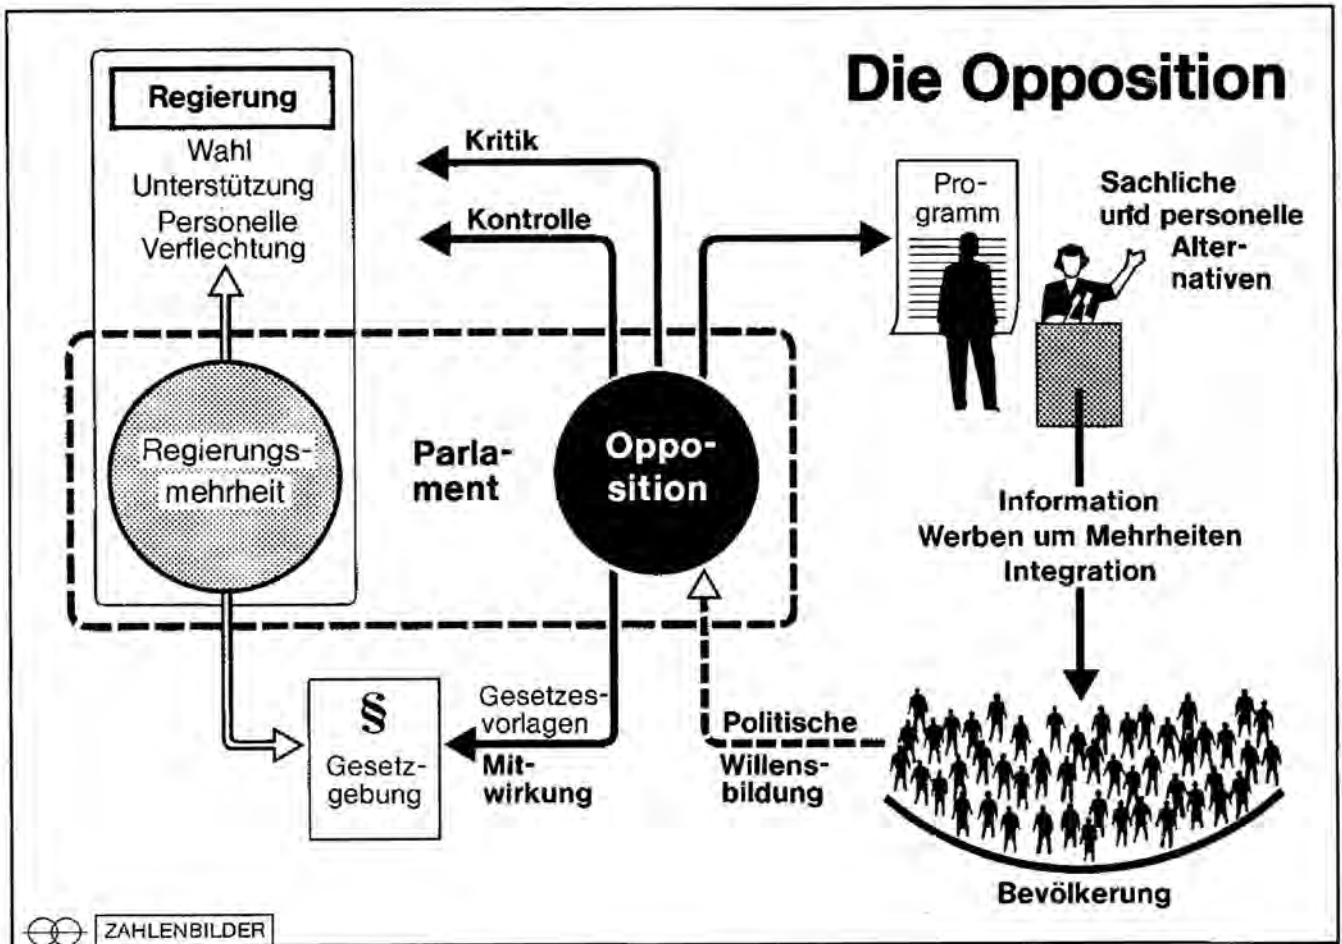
Die Opposition

Regierung

Wahl
Unterstützung
Personelle
Verflechtung

Kritik

Kontrolle

Programm

Sachliche
und personelle
Alternativen

Regierungsmehrheit

Parlament

Opposition

Information
Werben um Mehrheiten
Integration

§
Gesetzgebung

Gesetzesvorlagen

Mitwirkung

Politische
Willensbildung

Bevölkerung

ZAHLENBILDER